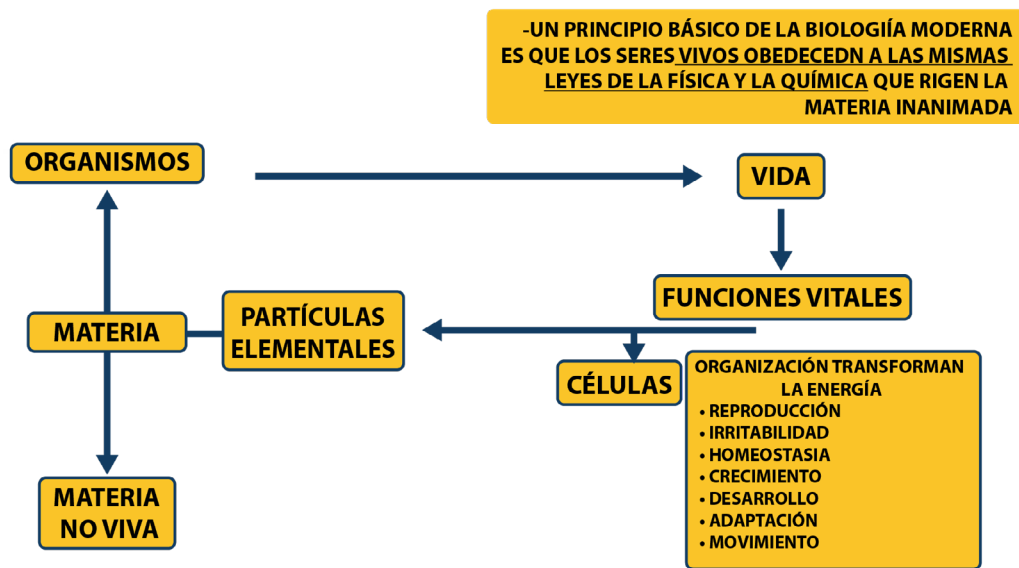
-UN PRINCIPIO BÁSICO DE LA BIOLOGIÍA MODERNA ES QUE LOS SERES VIVOS OBEDECEDN A LAS MISMAS LEYES DE LA FÍSICA Y LA QUÍMICA QUE RIGEN LA MATERIA INANIMADA

ORGANISMOS

VIDA

FUNCIONES VITALES

MATERIA

PARTÍCULAS ELEMENTALES

CÉLULAS

ORGANIZACIÓN TRANSFORMAN LA ENERGÍA
• REPRODUCCIÓN
• IRRITABILIDAD
• HOMEOSTASIA
• CRECIMIENTO
• DESARROLLO
• ADAPTACIÓN
• MOVIMIENTO

MATERIA NO VIVA